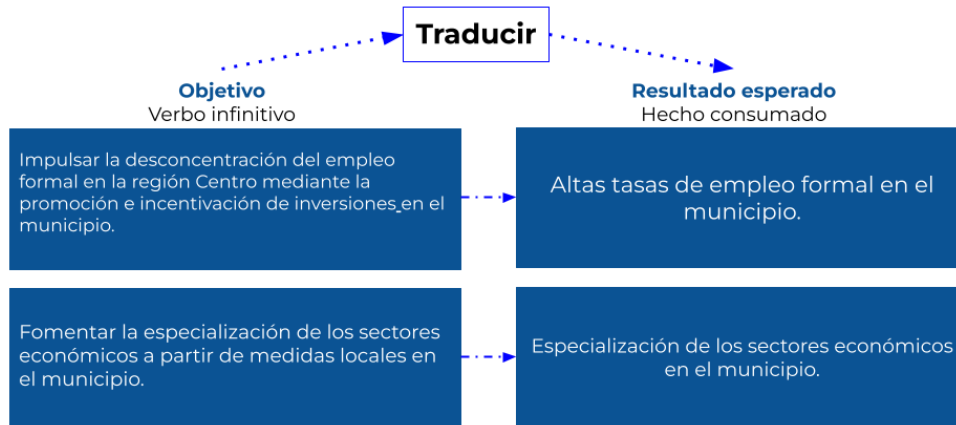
Traducir

Objetivo
Verbo infinitivo

Resultado esperado
Hecho consumado

Impulsar la desconcentración del empleo formal en la región Centro mediante la promoción e incentivación de inversiones en el municipio.

Altas tasas de empleo formal en el municipio.

Fomentar la especialización de los sectores económicos a partir de medidas locales en el municipio.

Especialización de los sectores económicos en el municipio.